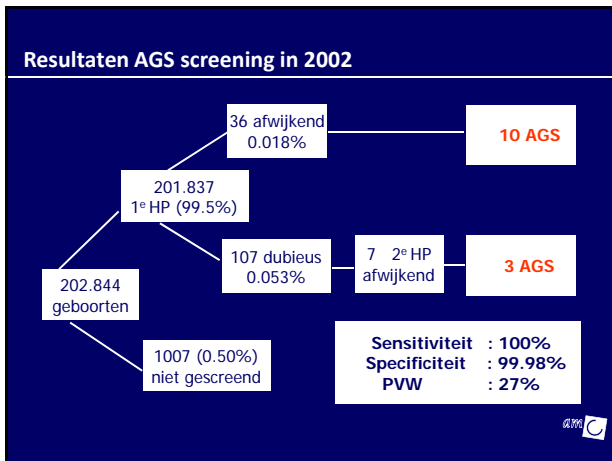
Resultaten AGS screening in 2002

202.844 geboorten

201.837 1$^e$ HP (99.5%)

36 afwijkend 0.018%

10 AGS

107 dubieus 0.053%

7 2$^e$ HP afwijkend

3 AGS

1007 (0.50%) niet gescreend

Sensitiviteit : 100%
Specificiteit : 99.98%
PVW : 27%

amc